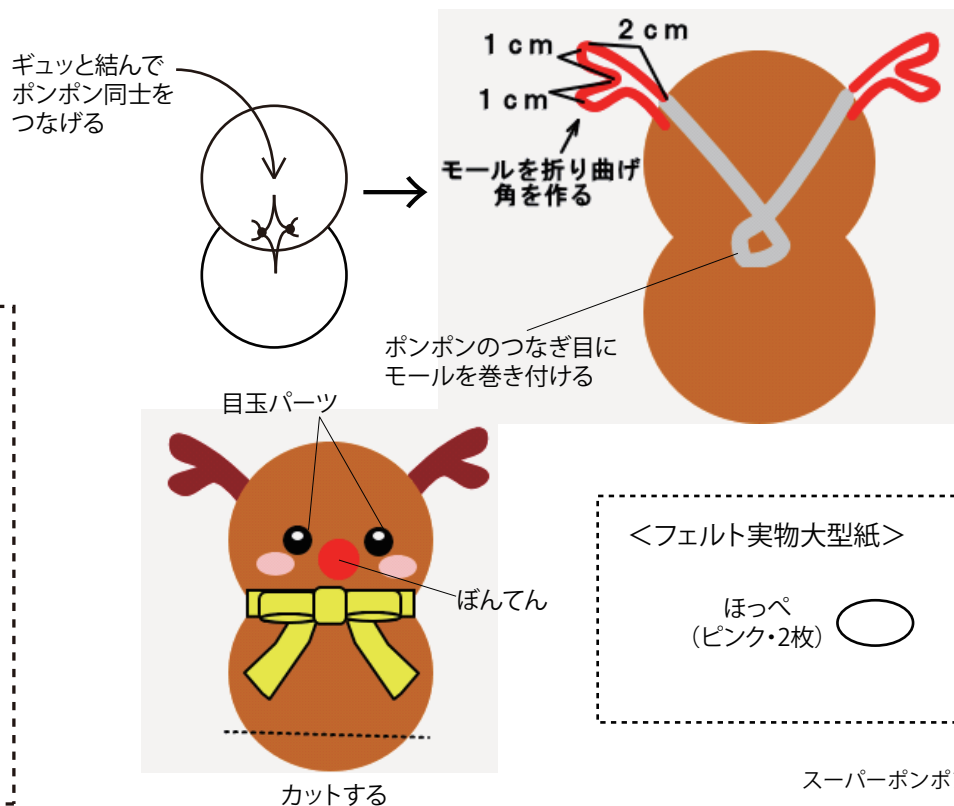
ギュッと結んで
ポンポン同士を
つなげる

1 cm
2 cm
1 cm

モールを折り曲げ
角を作る

ポンポンのつなぎ目に
モールを巻き付ける

目玉パーツ

ぼんてん

カットする

＜フェルト実物大型紙＞

ほっぺ
（ピンク・2枚）

スーパーポンポ